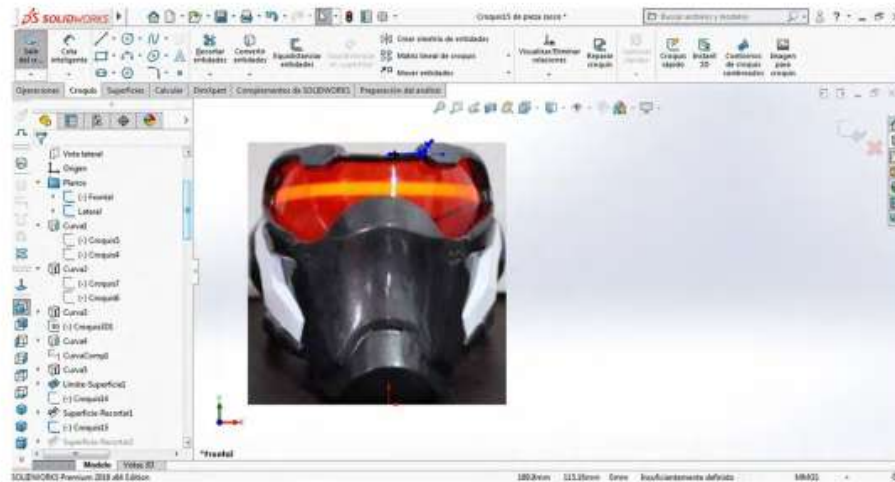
SOLIDWORKS

Croquis15 de pieza (arco) *

Buscar archivos y modelos

Salir del croquis

Cota inteligente

Recortar entidades

Convertir entidades

Equidistanciar entidades

Crear simetría de entidades

Matriz lineal de croquis

Mover entidades

Visualizar/Eliminar relaciones

Reparar croquis

Croquis rápido

Instant2D

Contornos de croquis sombreados

Imagen para croquis

Operaciones | Croquis | Superficies | Calcular | DimXpert | Complementos de SOLIDWORKS | Preparación del análisis

Vista lateral

Origen

Planos

(-) Frontal

Lateral

Curva1

(-) Croquis3

(-) Croquis4

Curva2

(-) Croquis7

(-) Croquis6

Curva3

(-) Croquis101

Curva4

CurvaComp1

Curva5

Límite-Superficie1

(-) Croquis14

Superficie-Recortar1

(-) Croquis15

Superficie-Recortar2

Modelo | Vistas 3D

*Frontal

SOLIDWORKS Premium 2018 x64 Edition

Insuficientemente definido

MMGS